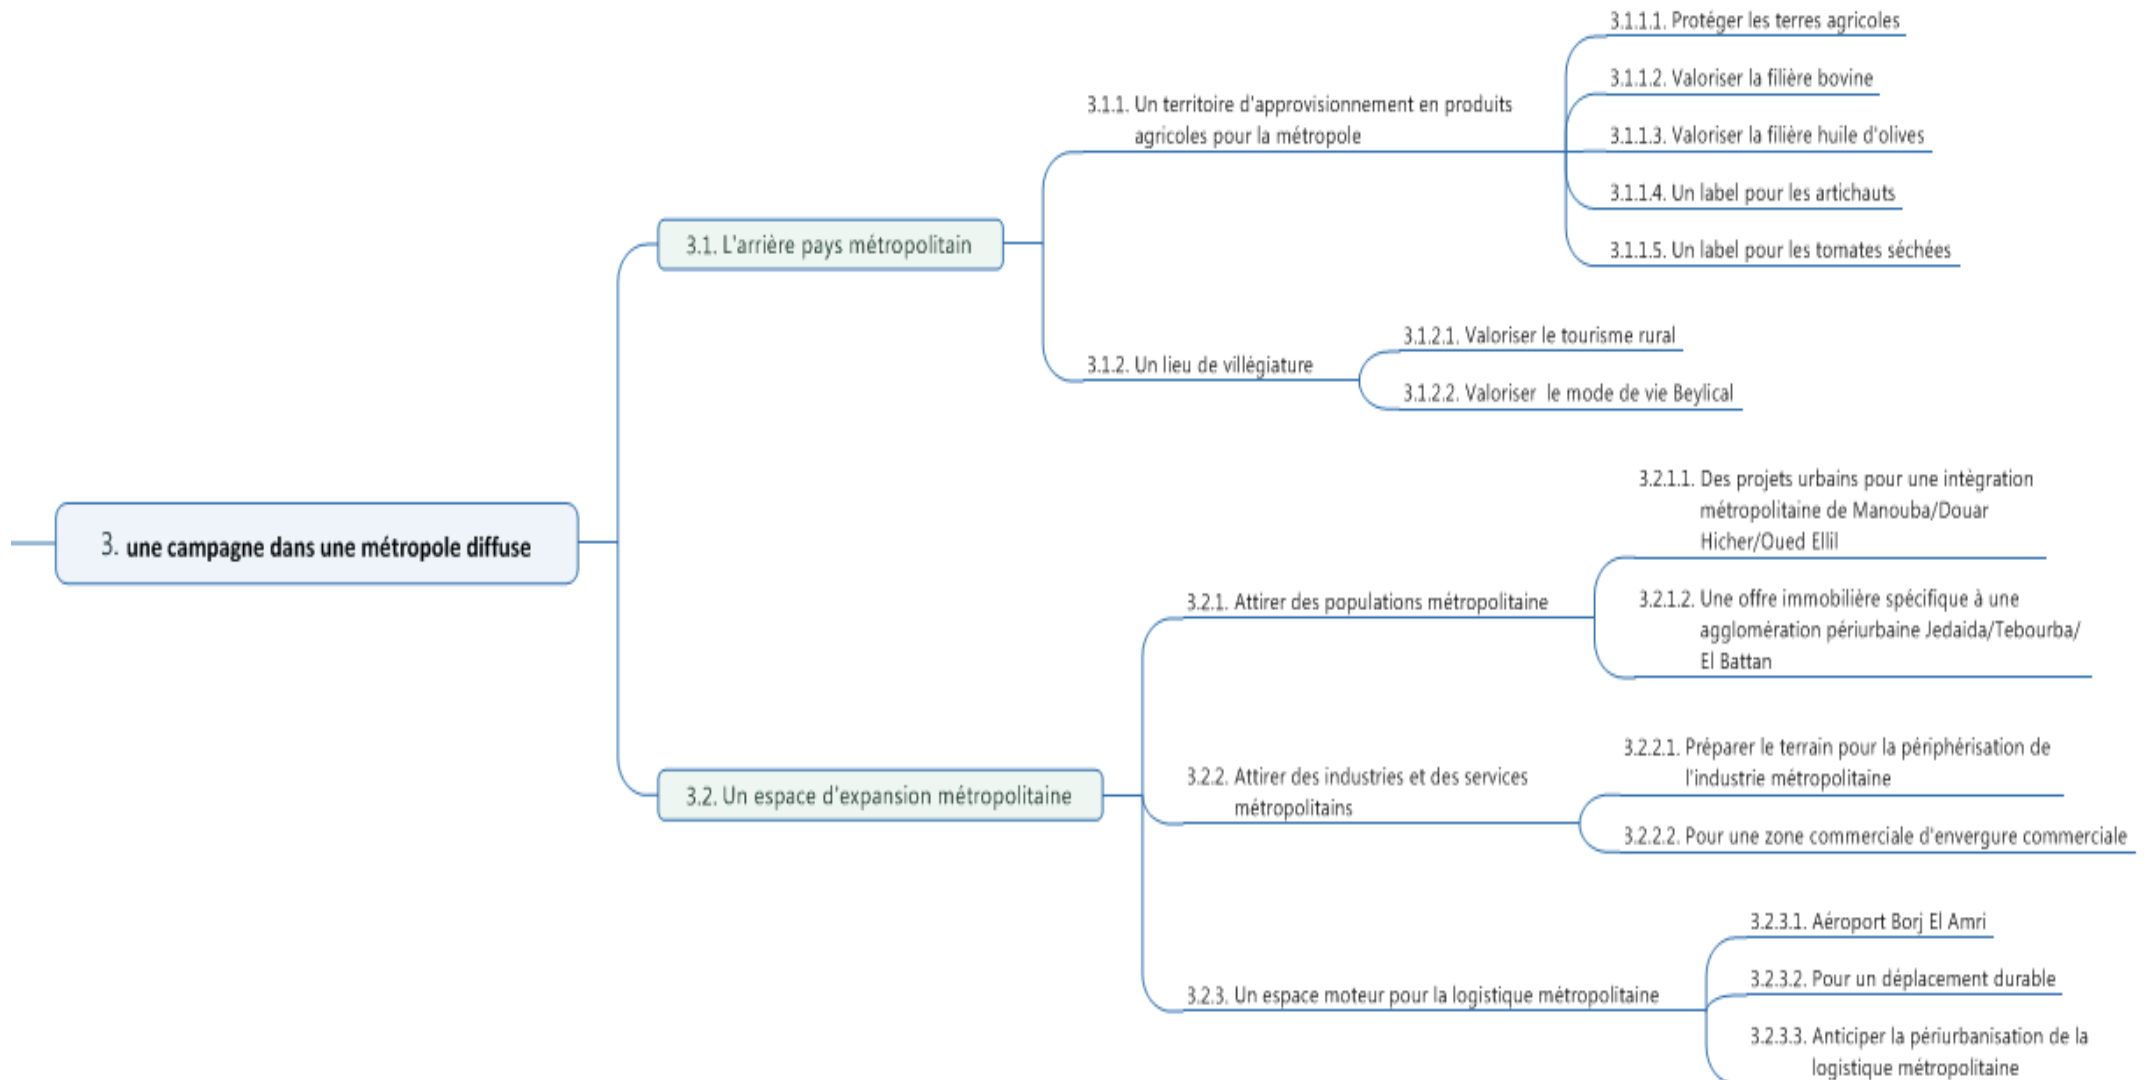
3. une campagne dans une métropole diffuse

3.1. L'arrière pays métropolitain

3.1.1. Un territoire d'approvisionnement en produits agricoles pour la métropole

3.1.1.1. Protéger les terres agricoles

3.1.1.2. Valoriser la filière bovine

3.1.1.3. Valoriser la filière huile d'olives

3.1.1.4. Un label pour les artichauts

3.1.1.5. Un label pour les tomates séchées

3.1.2. Un lieu de villégiature

3.1.2.1. Valoriser le tourisme rural

3.1.2.2. Valoriser le mode de vie Beylical

3.2. Un espace d'expansion métropolitaine

3.2.1. Attirer des populations métropolitaine

3.2.1.1. Des projets urbains pour une intégration métropolitaine de Manouba/Douar Hicher/Oued Ellil

3.2.1.2. Une offre immobilière spécifique à une agglomération périurbaine Jedaida/Tebourba/ El Battan

3.2.2. Attirer des industries et des services métropolitains

3.2.2.1. Préparer le terrain pour la périphérisation de l'industrie métropolitaine

3.2.2.2. Pour une zone commerciale d'envergure commerciale

3.2.3. Un espace moteur pour la logistique métropolitaine

3.2.3.1. Aéroport Borj El Amri

3.2.3.2. Pour un déplacement durable

3.2.3.3. Anticiper la périurbanisation de la logistique métropolitaine